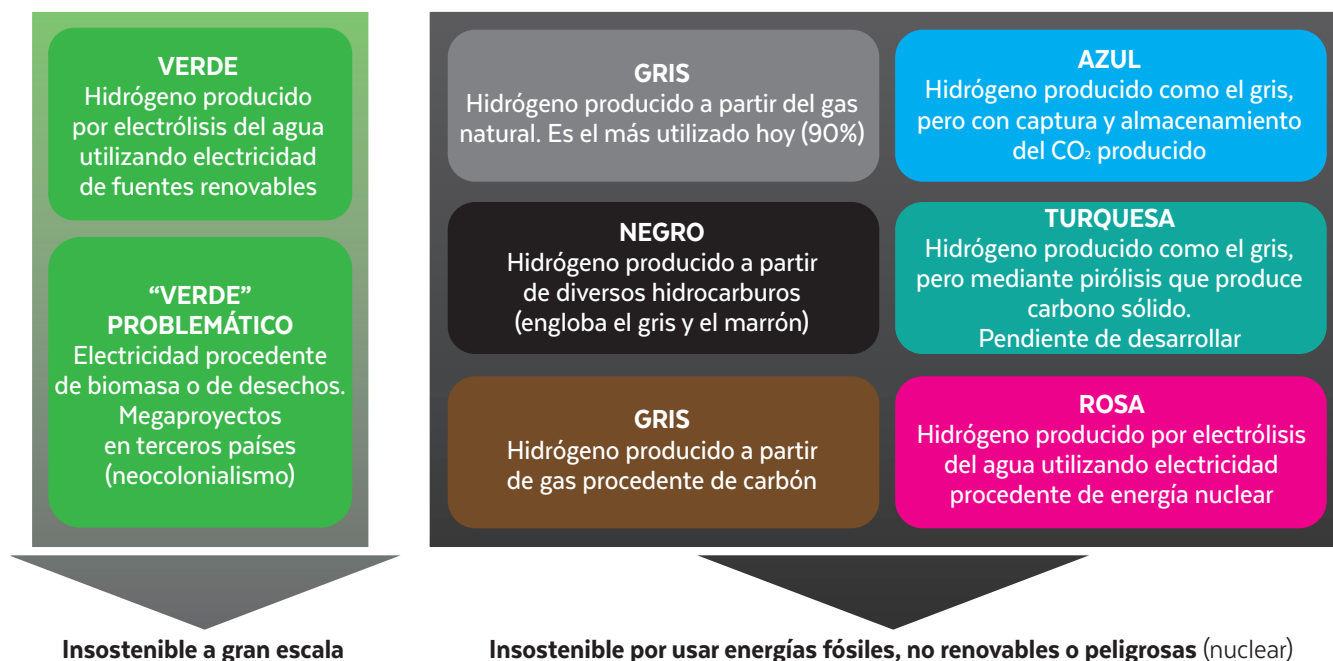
VERDE
Hidrógeno producido por electrólisis del agua utilizando electricidad de fuentes renovables

"VERDE" PROBLEMÁTICO
Electricidad procedente de biomasa o de desechos. Megaproyectos en terceros países (neocolonialismo)

GRIS
Hidrógeno producido a partir del gas natural. Es el más utilizado hoy (90%)

AZUL
Hidrógeno producido como el gris, pero con captura y almacenamiento del $CO_2$ producido

NEGRO
Hidrógeno producido a partir de diversos hidrocarburos (engloba el gris y el marrón)

TURQUESA
Hidrógeno producido como el gris, pero mediante pirólisis que produce carbono sólido. Pendiente de desarrollar

GRIS
Hidrógeno producido a partir de gas procedente de carbón

ROSA
Hidrógeno producido por electrólisis del agua utilizando electricidad procedente de energía nuclear

Insostenible a gran escala

Insostenible por usar energías fósiles, no renovables o peligrosas (nuclear)